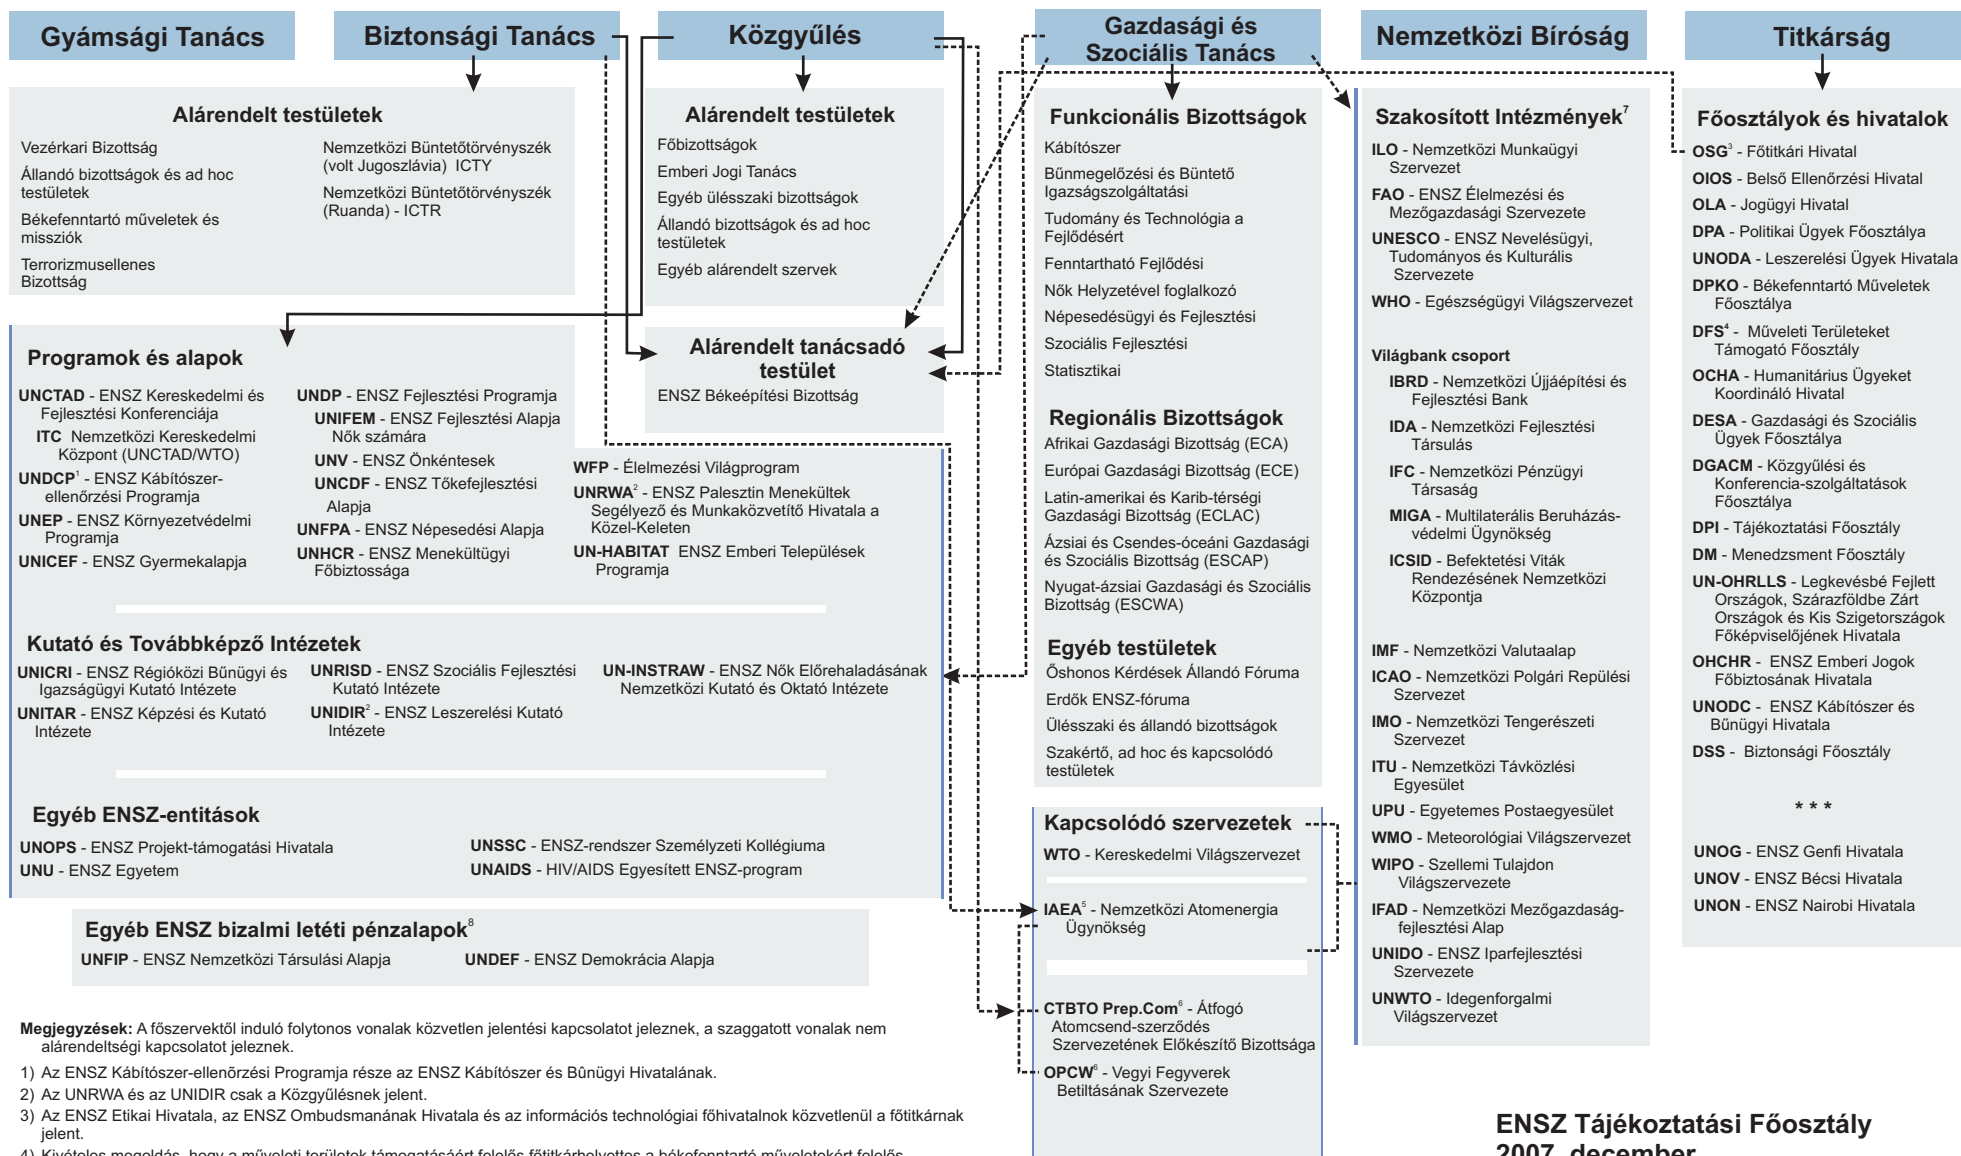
Gyámsági Tanács

Biztonsági Tanács

Közgyűlés

Gazdasági és Szociális Tanács

Nemzetközi Bíróság

Titkárság

Alárendelt testületek

Vezérkari Bizottság

Állandó bizottságok és ad hoc testületek

Békefenntartó műveletek és missziók

Terrorizmusellenes Bizottság

Nemzetközi Büntetőtörvényszék (volt Jugoszlávia) ICTY

Nemzetközi Büntetőtörvényszék (Ruanda) - ICTR

Alárendelt testületek

Főbizottságok

Emberi Jogi Tanács

Egyéb ülésszaki bizottságok

Állandó bizottságok és ad hoc testületek

Egyéb alárendelt szervek

Alárendelt tanácsadó testület

ENSZ Béképítési Bizottság

Funkcionális Bizottságok

Kábítószer

Bűnmegelőzési és Büntető Igazságszolgáltatási

Tudomány és Technológia a Fejlődésért

Fenntartható Fejlődési

Nők Helyzetével foglalkozó

Népesedésügyi és Fejlesztési

Szociális Fejlesztési

Statisztikai

Regionális Bizottságok

Afrikai Gazdasági Bizottság (ECA)

Európai Gazdasági Bizottság (ECE)

Latin-amerikai és Karib-térségi Gazdasági Bizottság (ECLAC)

Ázsiai és Csendes-óceáni Gazdasági és Szociális Bizottság (ESCAP)

Nyugat-ázsiai Gazdasági és Szociális Bizottság (ESCWA)

Egyéb testületek

Őshonos Kérdések Állandó Fóruma

Erdők ENSZ-fóruma

Ülésszaki és állandó bizottságok

Szakértő, ad hoc és kapcsolódó testületek

Szakosított Intézmények$^7$

ILO - Nemzetközi Munkaügyi Szervezet

FAO - ENSZ Élelmezési és Mezőgazdasági Szervezete

UNESCO - ENSZ Nevelésügyi, Tudományos és Kulturális Szervezete

WHO - Egészségügyi Világszervezet

Világbank csoport

IBRD - Nemzetközi Újjáépítési és Fejlesztési Bank

IDA - Nemzetközi Fejlesztési Társulás

IFC - Nemzetközi Pénzügyi Társaság

MIGA - Multilaterális Beruházás-védelmi Ügynökség

ICSID - Befektetési Viták Rendezésének Nemzetközi Központja

IMF - Nemzetközi Valutaalap

ICAO - Nemzetközi Polgári Repülési Szervezet

IMO - Nemzetközi Tengerészeti Szervezet

ITU - Nemzetközi Távközlési Egyesület

UPU - Egyetemes Postaegyesület

WMO - Meteorológiai Világszervezet

WIPO - Szellemi Tulajdon Világszervezete

IFAD - Nemzetközi Mezőgazdaság-fejlesztési Alap

UNIDO - ENSZ Iparfejlesztési Szervezete

UNWTO - Idegenforgalmi Világszervezet

Főosztályok és hivatalok

OSG$^3$ - Főtitkári Hivatal

OIOS - Belső Ellenőrzési Hivatal

OLA - Jogügyi Hivatal

DPA - Politikai Ügyek Főosztálya

UNODA - Leszerelési Ügyek Hivatala

DPKO - Békefenntartó Műveletek Főosztálya

DFS$^4$ - Műveleti Területeket Támogató Főosztály

OCHA - Humanitárius Ügyeket Koordináló Hivatal

DESA - Gazdasági és Szociális Ügyek Főosztálya

DGACM - Közgyűlési és Konferencia-szolgáltatások Főosztálya

DPI - Tájékoztatási Főosztály

DM - Menedzsment Főosztály

UN-OHRLLS - Legkevésbé Fejlett Országok, Szárazföldbe Zárt Országok és Kis Szigetországok Főképviselőjének Hivatala

OHCHR - ENSZ Emberi Jogok Főbiztosának Hivatala

UNODC - ENSZ Kábítószer és Bűnügyi Hivatala

DSS - Biztonsági Főosztály

* * *

UNOG - ENSZ Genfi Hivatala

UNOV - ENSZ Bécsi Hivatala

UNON - ENSZ Nairobi Hivatala

Programok és alapok

UNCTAD - ENSZ Kereskedelmi és Fejlesztési Konferenciája

ITC Nemzetközi Kereskedelmi Központ (UNCTAD/WTO)

UNDCP$^1$ - ENSZ Kábítószer-ellenőrzési Programja

UNEP - ENSZ Környezetvédelmi Programja

UNICEF - ENSZ Gyermekalapja

UNDP - ENSZ Fejlesztési Programja

UNIFEM - ENSZ Fejlesztési Alapja Nők számára

UNV - ENSZ Önkéntesek

UNCDF - ENSZ Tőkefejlesztési Alapja

UNFPA - ENSZ Népesedési Alapja

UNHCR - ENSZ Menekültügyi Főbiztossága

WFP - Élelmezési Világprogram

UNRWA$^2$ - ENSZ Palesztin Menekültek Segélyező és Munkaközvetítő Hivatala a Közel-Keleten

UN-HABITAT ENSZ Emberi Települések Programja

Kutató és Továbbképző Intézetek

UNICRI - ENSZ Régióközi Bűnügyi és Igazságügyi Kutató Intézete

UNITAR - ENSZ Képzési és Kutató Intézete

UNRISD - ENSZ Szociális Fejlesztési Kutató Intézete

UNIDIR$^2$ - ENSZ Leszerelési Kutató Intézete

UN-INSTRAW - ENSZ Nők Előrehaladásának Nemzetközi Kutató és Oktató Intézete

Egyéb ENSZ-entitások

UNOPS - ENSZ Projekt-támogatási Hivatala

UNU - ENSZ Egyetem

UNSSC - ENSZ-rendszer Személyzeti Kollégiuma

UNAIDS - HIV/AIDS Egyesített ENSZ-program

Egyéb ENSZ bizalmi letéti pénzalapok$^8$

UNFIP - ENSZ Nemzetközi Társulási Alapja

UNDEF - ENSZ Demokrácia Alapja

Kapcsolódó szervezetek

WTO - Kereskedelmi Világszervezet

IAEA$^5$ - Nemzetközi Atomenergia Ügynökség

CTBTO Prep.Com$^6$ - Átfogó Atomcsend-szerződés Szervezetének Előkészítő Bizottsága

OPCW$^6$ - Vegyi Fegyverek Betiltásának Szervezete

Megjegyzések: A főszervektől induló folytonos vonalak közvetlen jelentési kapcsolatot jeleznek, a szaggatott vonalak nem alárendeltségi kapcsolatot jeleznek.

1) Az ENSZ Kábítószer-ellenőrzési Programja része az ENSZ Kábítószer és Bûnügyi Hivatalának.

2) Az UNRWA és az UNIDIR csak a Közgyűlésnek jelent.

3) Az ENSZ Etikai Hivatala, az ENSZ Ombudsmanának Hivatala és az információs technológiai főhivatalnok közvetlenül a főtitkárnak jelent.

4) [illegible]

ENSZ Tájékoztatási Főosztály
2007. december